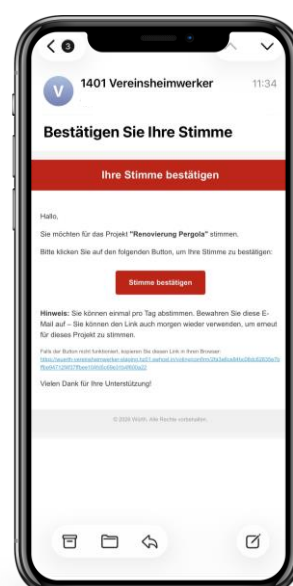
3

V 1401 Vereinsheimwerker 11:34

Bestätigen Sie Ihre Stimme

Ihre Stimme bestätigen

Hallo,

Sie möchten für das Projekt "Renovierung Pergola" stimmen.

Bitte klicken Sie auf den folgenden Button, um Ihre Stimme zu bestätigen:

Stimme bestätigen

Hinweis: Sie können einmal pro Tag abstimmen. Bewahren Sie diese E-Mail auf – Sie können den Link auch morgen wieder verwenden, um erneut für dieses Projekt zu stimmen.

Falls der Button nicht funktioniert, kopieren Sie diesen Link in Ihren Browser: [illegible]

Vielen Dank für Ihre Unterstützung!

© 2020 Würth. Alle Rechte vorbehalten.